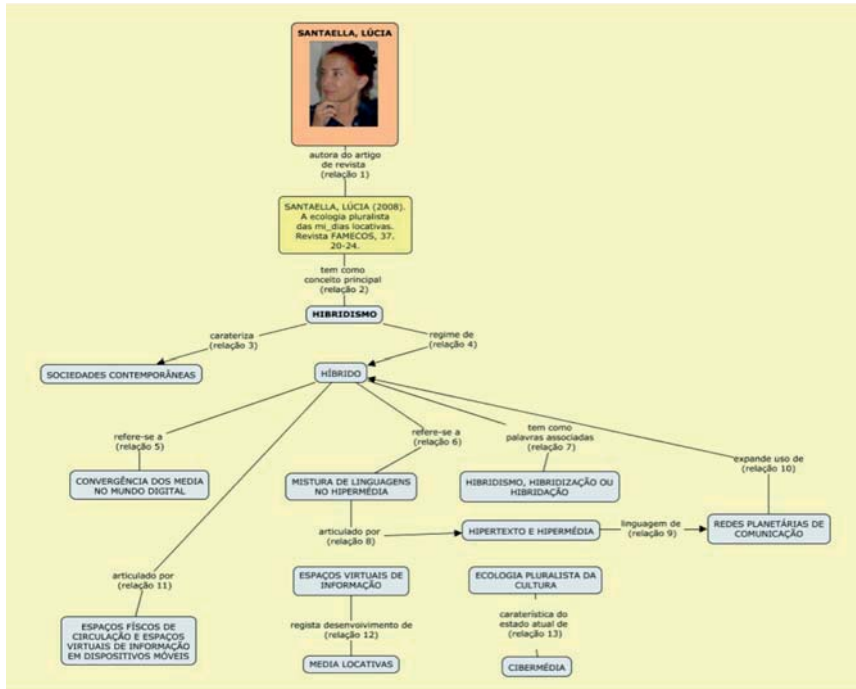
SANTAELLA, LÚCIA

autora do artigo de revista (relação 1)

SANTAELLA, LÚCIA (2008). A ecologia pluralista das mi_dias locativas. Revista FAMECOS, 37. 20-24.

tem como conceito principal (relação 2)

HIBRIDISMO

carateriza (relação 3)

regime de (relação 4)

SOCIEDADES CONTEMPORÂNEAS

HÍBRIDO

refere-se a (relação 5)

refere-se a (relação 6)

tem como palavras associadas (relação 7)

expande uso de (relação 10)

CONVERGÊNCIA DOS MEDIA NO MUNDO DIGITAL

MISTURA DE LINGUAGENS NO HIPERMÉDIA

HIBRIDISMO, HIBRIDIZAÇÃO OU HIBRIDAÇÃO

articulado por (relação 8)

HIPERTEXTO E HIPERMÉDIA

linguagem de (relação 9)

REDES PLANETÁRIAS DE COMUNICAÇÃO

articulado por (relação 11)

ESPAÇOS VIRTUAIS DE INFORMAÇÃO

ECOLOGIA PLURALISTA DA CULTURA

ESPAÇOS FÍSCOS DE CIRCULAÇÃO E ESPAÇOS VIRTUAIS DE INFORMAÇÃO EM DISPOSITIVOS MÓVEIS

regista desenvolvimento de (relação 12)

caraterística do estado atual de (relação 13)

MEDIA LOCATIVAS

CIBERMÉDIA